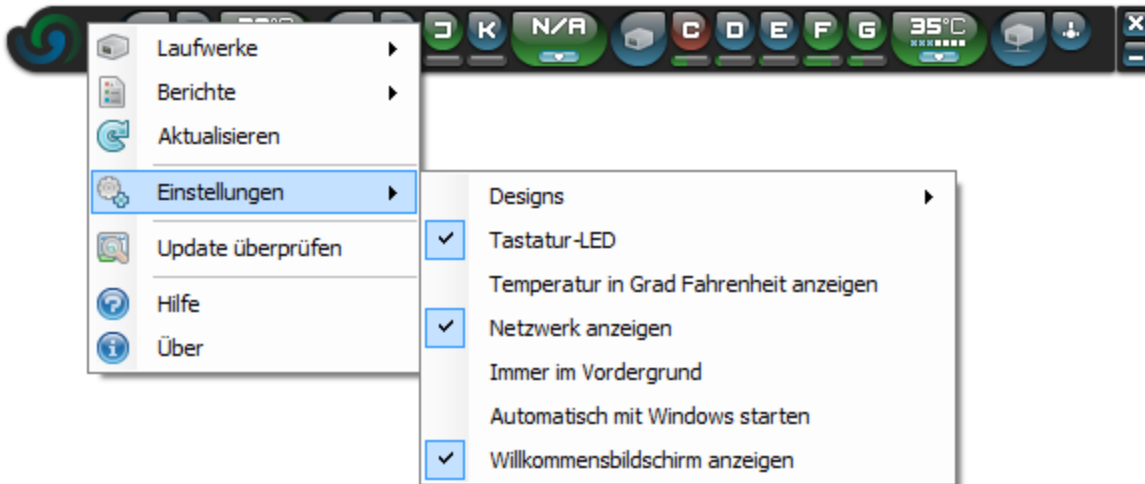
J K N/A C D E F G 35°C

Laufwerke
Berichte
Aktualisieren
Einstellungen
Update überprüfen
Hilfe
Über

Designs
Tastatur-LED
Temperatur in Grad Fahrenheit anzeigen
Netzwerk anzeigen
Immer im Vordergrund
Automatisch mit Windows starten
Willkommensbildschirm anzeigen